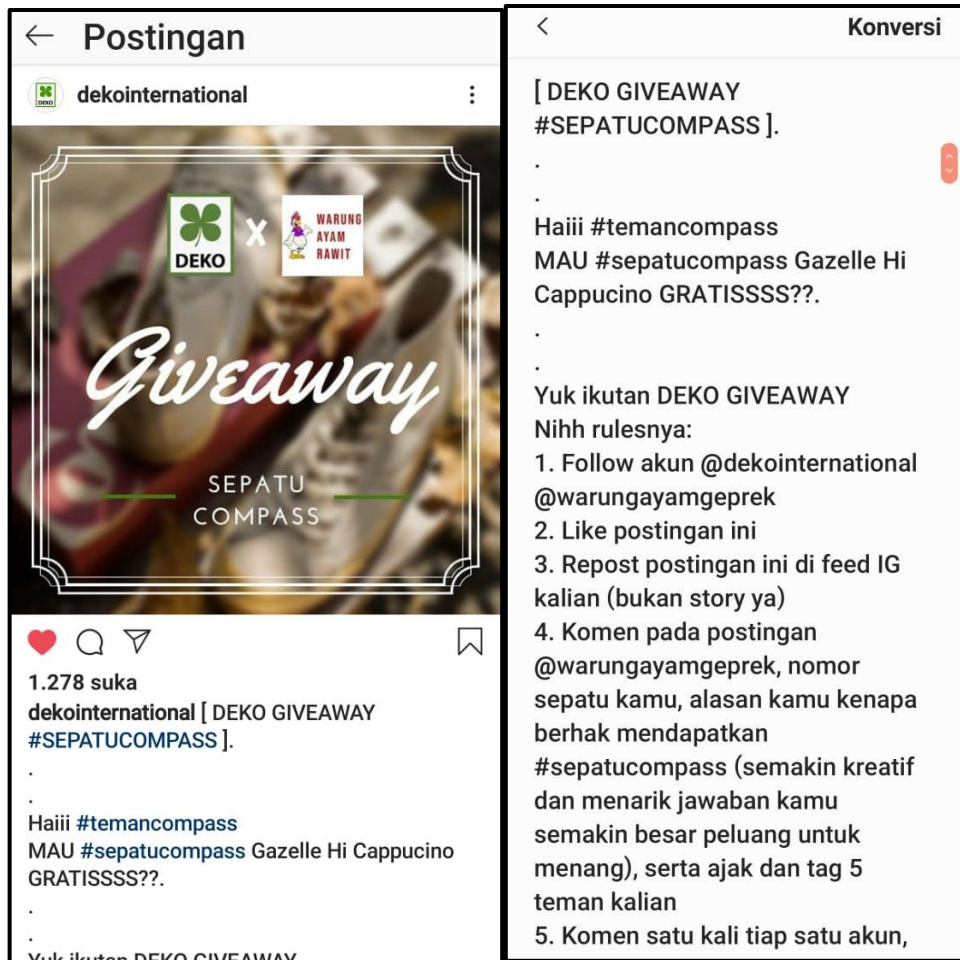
← Postingan

dekointernational

DEKO X WARUNG AYAM RAWIT

Giveaway

SEPATU COMPASS

1.278 suka

dekointernational [ DEKO GIVEAWAY #SEPATUCOMPASS ].
.
.
Haiii #temancompass
MAU #sepatucompass Gazelle Hi Cappucino GRATISSSS??.
.
.
Yuk ikutan DEKO GIVEAWAY

<

Konversi

[ DEKO GIVEAWAY #SEPATUCOMPASS ].
.
.
Haiii #temancompass
MAU #sepatucompass Gazelle Hi Cappucino GRATISSSS??.
.
.
Yuk ikutan DEKO GIVEAWAY
Nihh rulesnya:
1. Follow akun @dekointernational @warungayamgeprek
2. Like postingan ini
3. Repost postingan ini di feed IG kalian (bukan story ya)
4. Komen pada postingan @warungayamgeprek, nomor sepatu kamu, alasan kamu kenapa berhak mendapatkan #sepatucompass (semakin kreatif dan menarik jawaban kamu semakin besar peluang untuk menang), serta ajak dan tag 5 teman kalian
5. Komen satu kali tiap satu akun,